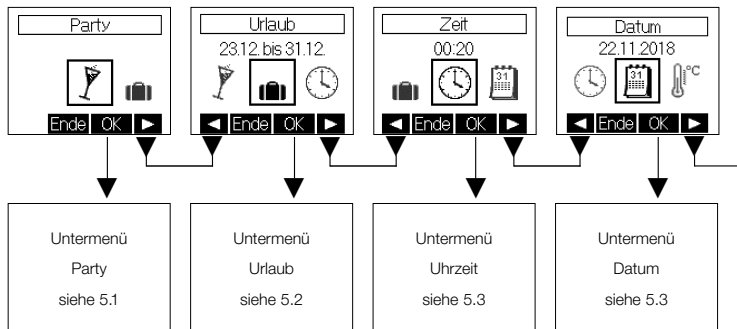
Party

Ende OK ▶

Urlaub
23.12. bis 31.12.

◀ Ende OK ▶

Zeit
00:20

31

◀ Ende OK ▶

Datum
22.11.2018

31

°C

◀ Ende OK ▶

Untermenü
Party
siehe 5.1

Untermenü
Urlaub
siehe 5.2

Untermenü
Uhrzeit
siehe 5.3

Untermenü
Datum
siehe 5.3